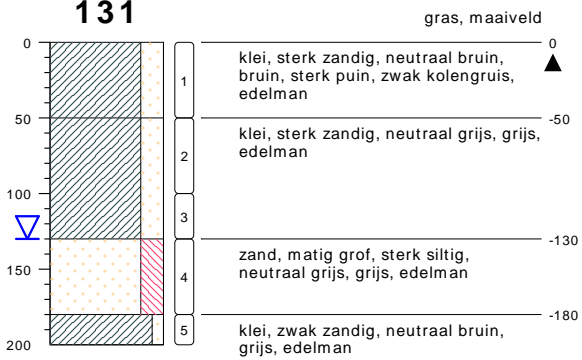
131

gras, maaiveld

0
50
100
150
200

1
2
3
4
5

0
klei, sterk zandig, neutraal bruin, bruin, sterk puin, zwak kolengruis, edelman

-50
klei, sterk zandig, neutraal grijs, grijs, edelman

-130
zand, matig grof, sterk siltig, neutraal grijs, grijs, edelman

-180
klei, zwak zandig, neutraal bruin, grijs, edelman